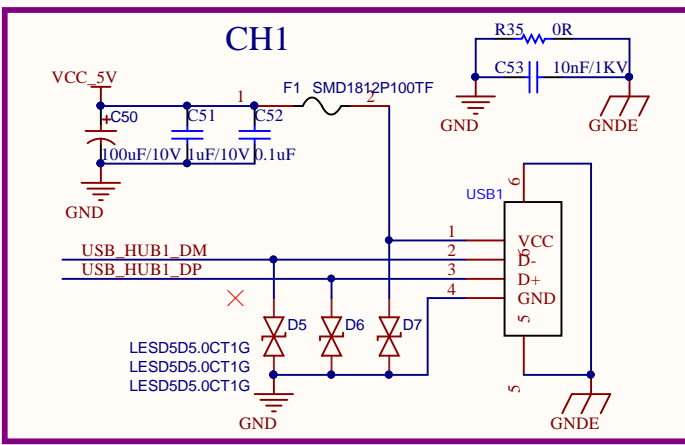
CH1

VCC_5V
+C50
100uF/10V
C51
1uF/10V
C52
0.1uF
GND
1
F1 SMD1812P100TF
2

R35 0R
C53 10nF/1KV
GND
GNDE

USB1
6
1
2
3
4
VCC
D-
D+
GND
5
5
USB_HUB1_DM
USB_HUB1_DP
D5
D6
D7
LESD5D5.0CT1G
LESD5D5.0CT1G
LESD5D5.0CT1G
GND
GNDE